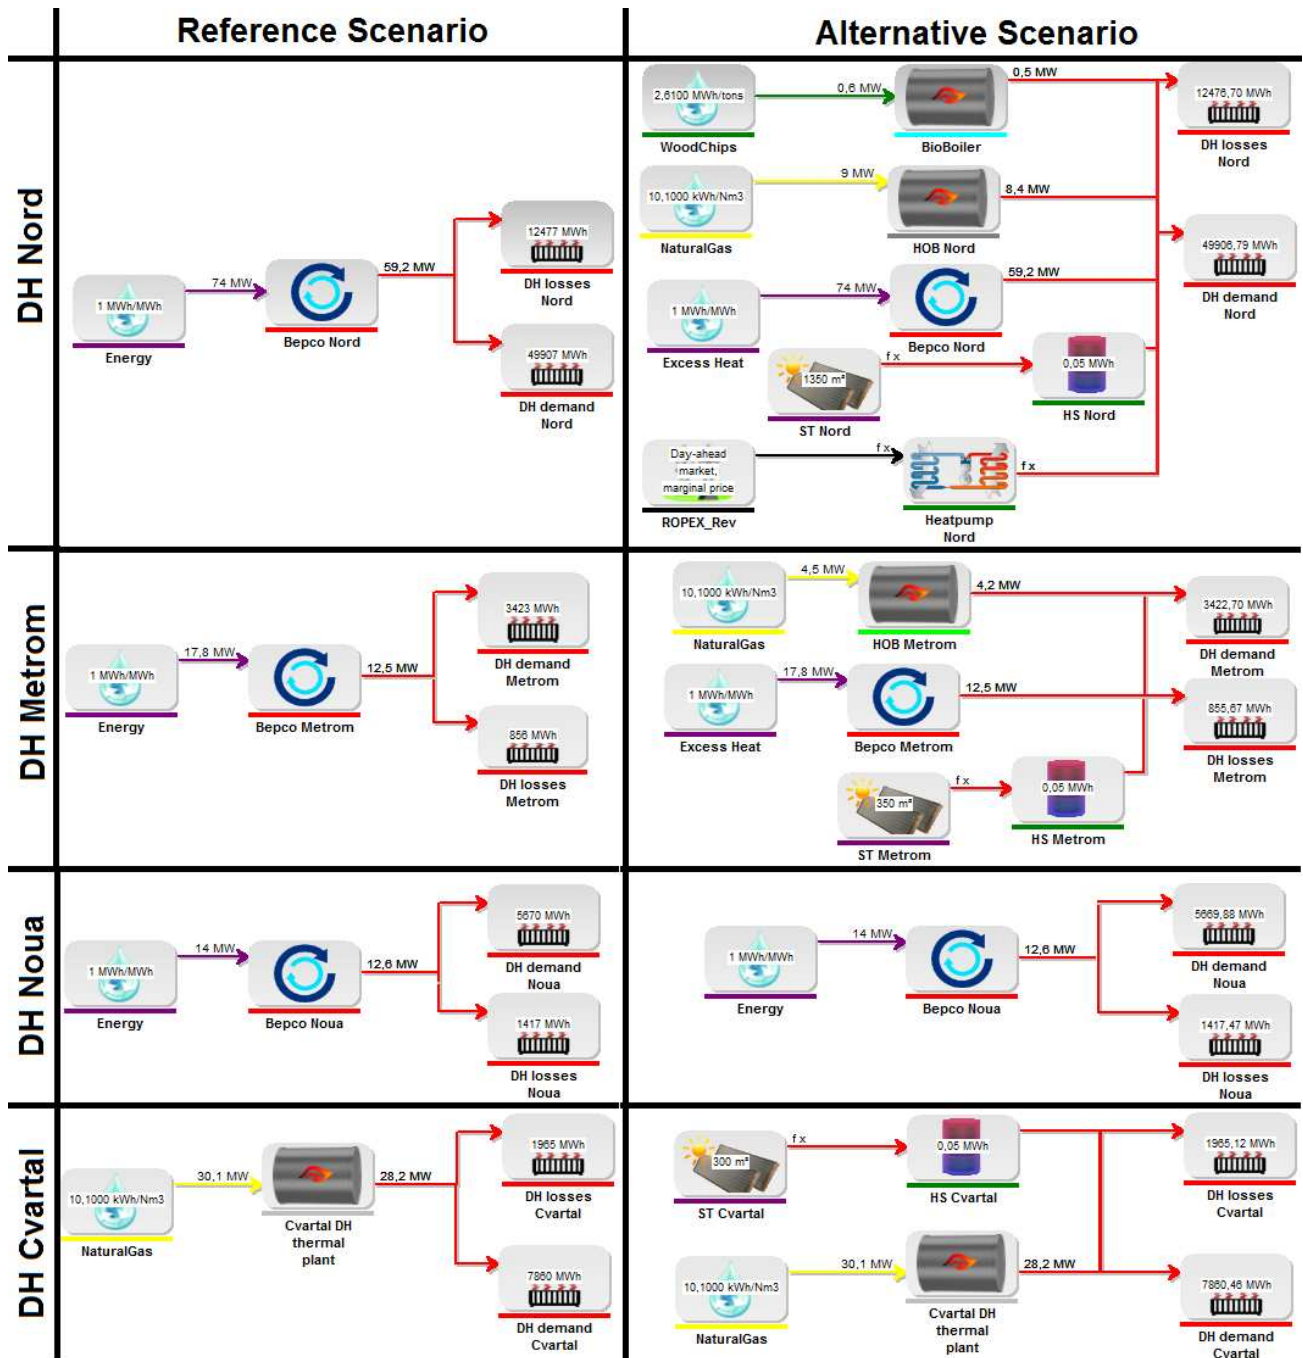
Reference Scenario

Alternative Scenario

DH Nord

1 MWh/MWh
Energy
74 MW
Bepco Nord
59,2 MW
12477 MWh
DH losses Nord
49907 MWh
DH demand Nord

2,6100 MWh/tons
WoodChips
0,6 MW
BioBoiler
0,5 MW
12476,70 MWh
DH losses Nord
10,1000 kWh/Nm3
NaturalGas
9 MW
HOB Nord
8,4 MW
49906,79 MWh
DH demand Nord
1 MWh/MWh
Excess Heat
74 MW
Bepco Nord
59,2 MW
1350 m²
ST Nord
f x
0,05 MWh
HS Nord
Day-ahead market, marginal price
ROPEX_Rev
f x
Heatpump Nord
f x

DH Metrom

1 MWh/MWh
Energy
17,8 MW
Bepco Metrom
12,5 MW
3423 MWh
DH demand Metrom
856 MWh
DH losses Metrom

10,1000 kWh/Nm3
NaturalGas
4,5 MW
HOB Metrom
4,2 MW
3422,70 MWh
DH demand Metrom
1 MWh/MWh
Excess Heat
17,8 MW
Bepco Metrom
12,5 MW
855,67 MWh
DH losses Metrom
350 m²
ST Metrom
f x
0,05 MWh
HS Metrom

DH Noua

1 MWh/MWh
Energy
14 MW
Bepco Noua
12,6 MW
5670 MWh
DH demand Noua
1417 MWh
DH losses Noua

1 MWh/MWh
Energy
14 MW
Bepco Noua
12,6 MW
5669,88 MWh
DH demand Noua
1417,47 MWh
DH losses Noua

DH Cvartal

10,1000 kWh/Nm3
NaturalGas
30,1 MW
Cvartal DH thermal plant
28,2 MW
1965 MWh
DH losses Cvartal
7860 MWh
DH demand Cvartal

300 m²
ST Cvartal
f x
0,05 MWh
HS Cvartal
1965,12 MWh
DH losses Cvartal
10,1000 kWh/Nm3
NaturalGas
30,1 MW
Cvartal DH thermal plant
28,2 MW
7860,46 MWh
DH demand Cvartal